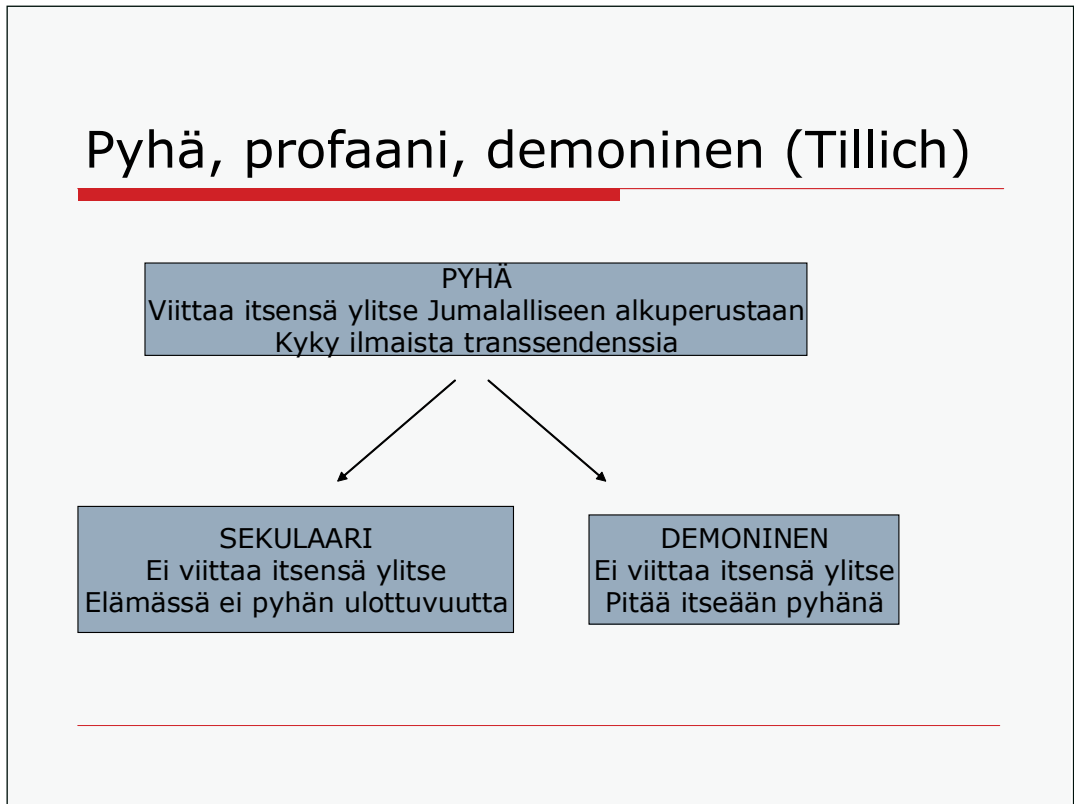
Pyhä, profaani, demoninen (Tillich)

PYHÄ
Viittaa itsensä ylitse Jumalalliseen alkuperustaan
Kyky ilmaista transsendenssia

SEKULAARI
Ei viittaa itsensä ylitse
Elämässä ei pyhän ulottuvuutta

DEMONINEN
Ei viittaa itsensä ylitse
Pitää itseään pyhänä